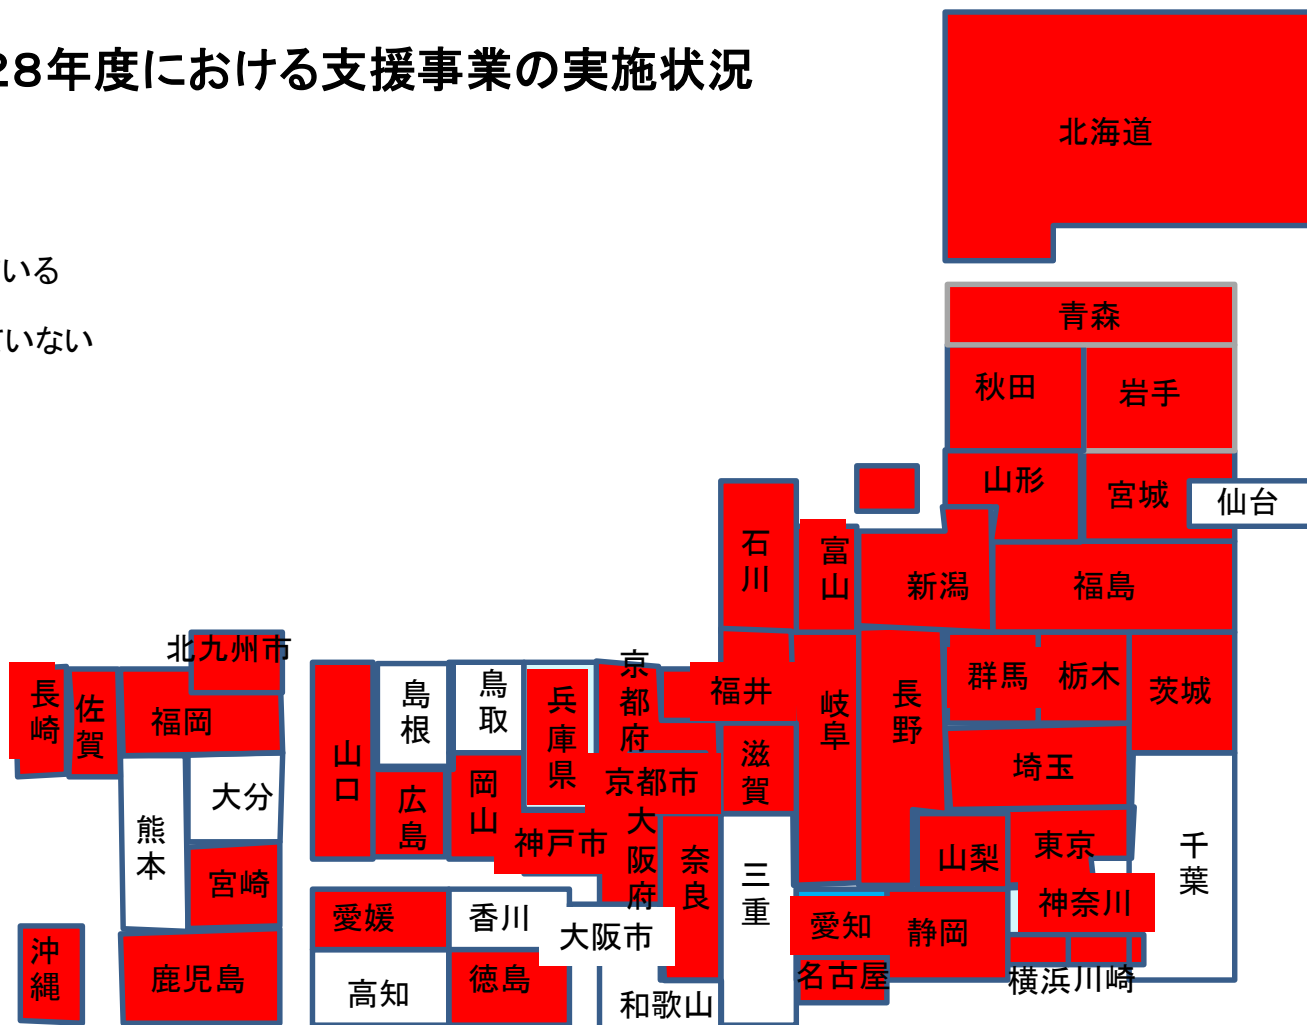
28年度における支援事業の実施状況

いる

いない

北海道

青森

秋田

岩手

山形

宮城

仙台

石川

富山

新潟

福島

北九州市

長崎

佐賀

福岡

山口

島根

鳥取

兵庫県

京都府

福井

岐阜

長野

群馬

栃木

茨城

熊本

大分

広島

岡山

京都市

滋賀

埼玉

宮崎

神戸市

大阪府

奈良

三重

山梨

東京

千葉

神奈川

沖縄

鹿児島

愛媛

香川

大阪市

愛知

静岡

高知

徳島

和歌山

名古屋

横浜川崎